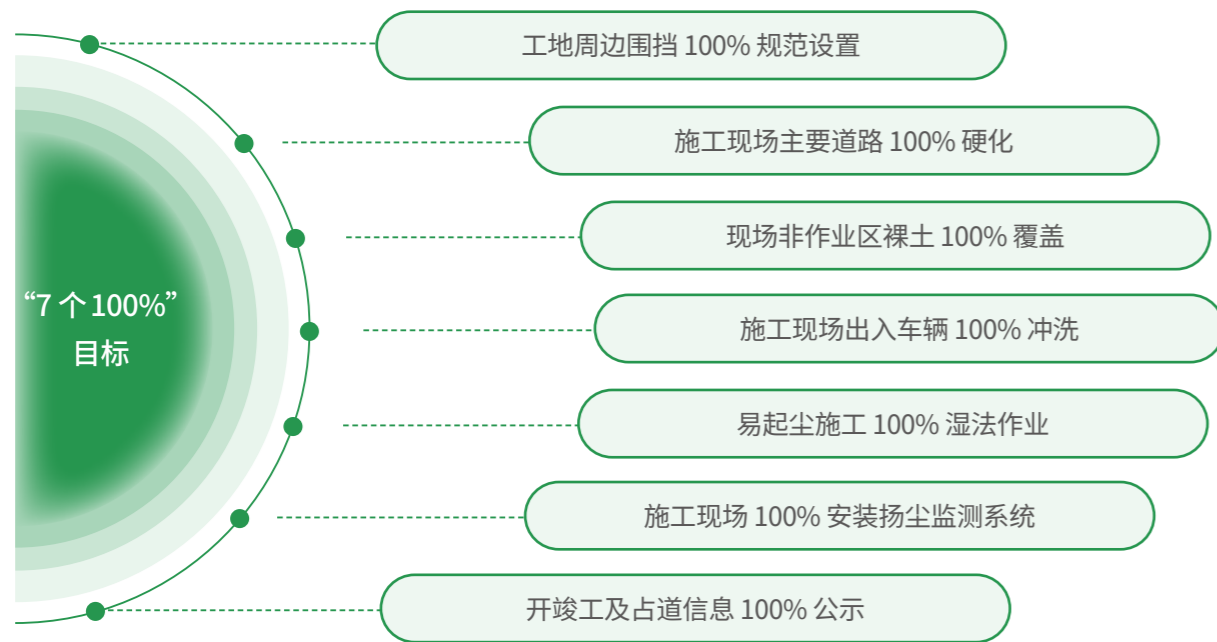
“7 个 100%”
目标

工地周边围挡 100% 规范设置

施工现场主要道路 100% 硬化

现场非作业区裸土 100% 覆盖

施工现场出入车辆 100% 冲洗

易起尘施工 100% 湿法作业

施工现场 100% 安装扬尘监测系统

开竣工及占道信息 100% 公示